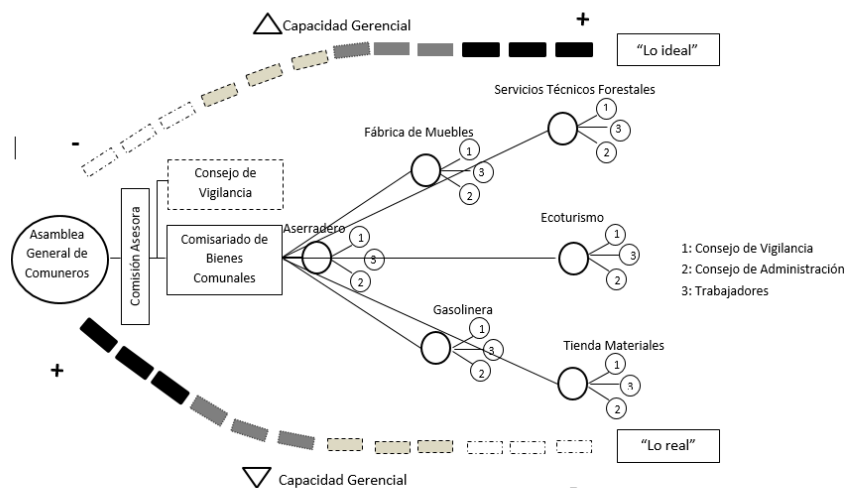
Capacidad Gerencial
+
"Lo ideal"
-
Servicios Técnicos Forestales
1
3
2
Fábrica de Muebles
1
3
2
Consejo de Vigilancia
Asamblea General de Comuneros
Comisión Asesora
Comisariado de Bienes Comunales
Aserradero
1
3
2
Ecoturismo
1
3
2
1: Consejo de Vigilancia
2: Consejo de Administración
3: Trabajadores
Gasolinera
1
3
2
Tienda Materiales
1
3
2
+
"Lo real"
Capacidad Gerencial